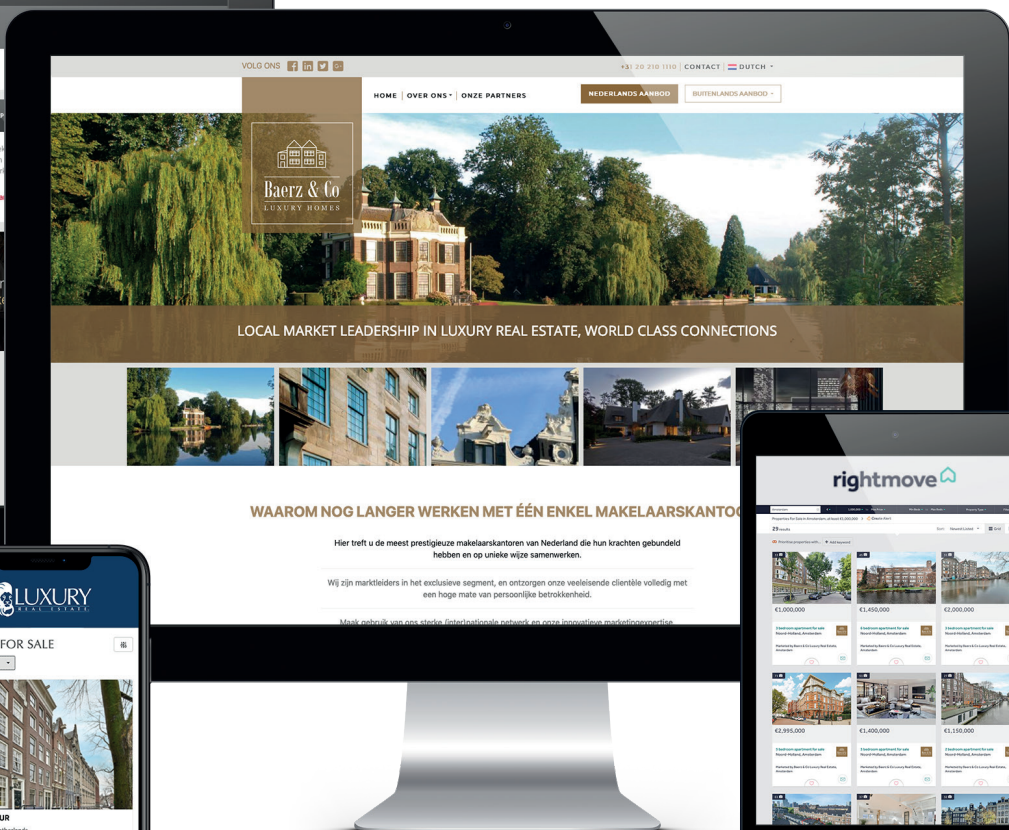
VOLG ONS

+31 20 210 1110 | CONTACT | DUTCH

HOME | OVER ONS | ONZE PARTNERS

NEDERLANDS AANBOD

BUITENLANDS AANBOD

Baerz & Co
LUXURY HOMES

LOCAL MARKET LEADERSHIP IN LUXURY REAL ESTATE, WORLD CLASS CONNECTIONS

WAAROM NOG LANGER WERKEN MET ÉÉN ENKEL MAKELAARSKANTO

Hier treft u de meest prestigieuze makelaarskantoren van Nederland die hun krachten gebundeld hebben en op unieke wijze samenwerken.

Wij zijn marktleiders in het exclusieve segment, en ontzorgen onze veeleisende cliëntèle volledig met een hoge mate van persoonlijke betrokkenheid.

Maak gebruik van ons sterke (inter)nationale netwerk en onze innovatieve marketingexpertise

LUXURY
REAL ESTATE

FOR SALE

rightmove

€1,000,000

€1,450,000

€2,000,000

€2,995,000

€1,400,000

€1,150,000